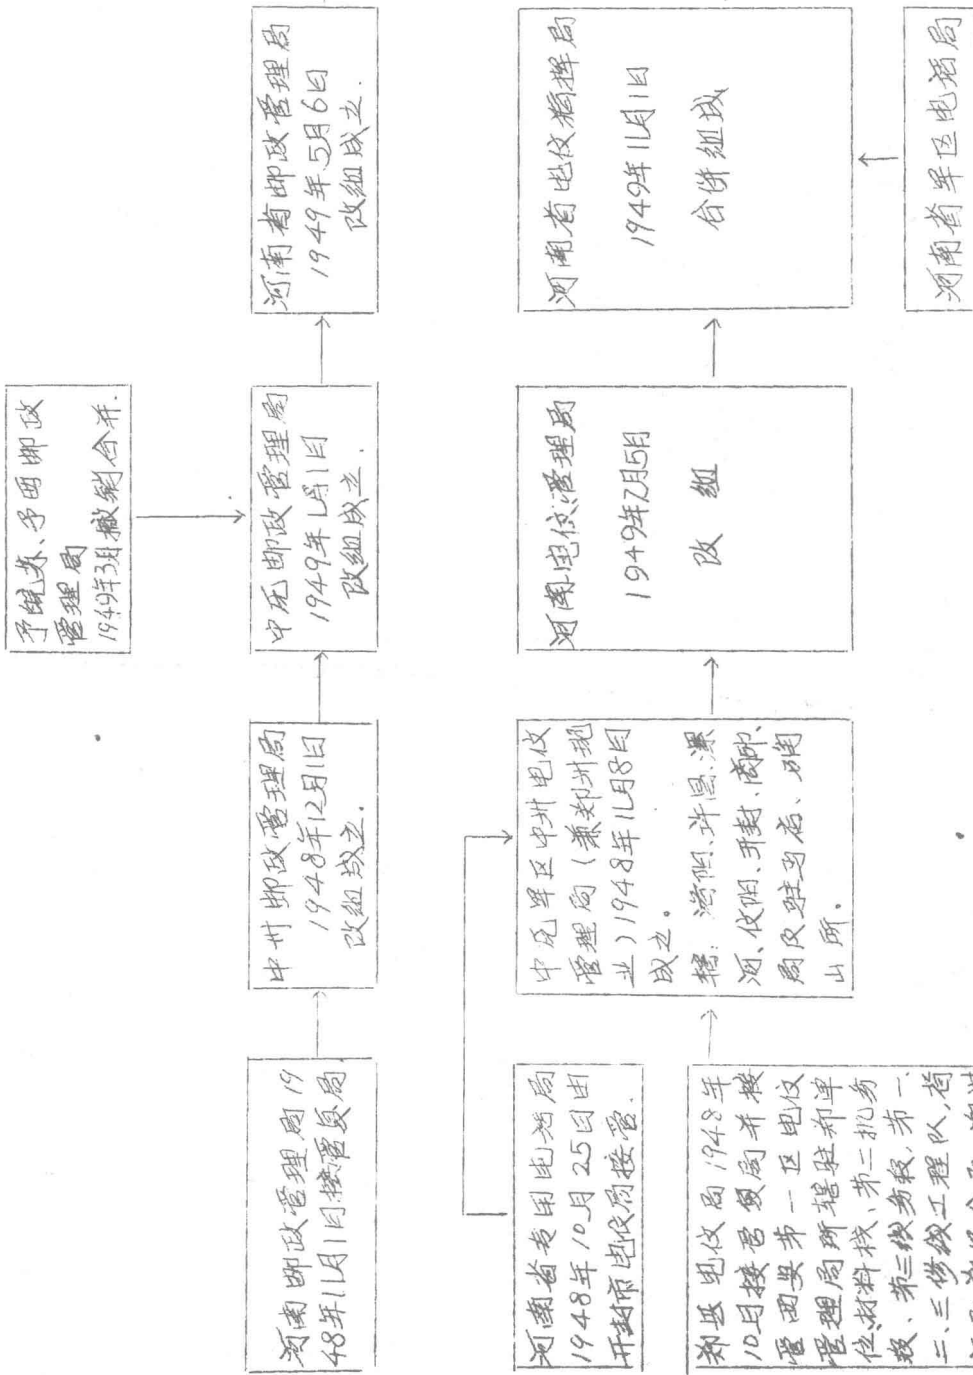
豫皖苏、豫西邮政管理局 1949年3月撤销合并.

河南邮政管理局1948年11月1日接管员局

中州邮政管理局 1948年12月1日 改组成立.

中原邮政管理局 1949年1月1日 改组成立.

河南省邮政管理局 1949年5月6日 改组成立.

河南省老闸电局 1948年10月25日由开封市电政局接管.

郑县电政局1948年10月接管员局并接管四县第一区电政管理局所辖驻郑单位材料栈、第二机务段、第三线务段、第一、二、三修线工程队,前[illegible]

中原军区中州电政管理局(兼郑州现业)1948年11月8日成立。辖:洛阳、许昌、漯河、信阳、开封、商邱、局及驻马店、确山所。

河南电信管理局 1949年7月5日 改组

河南省电信总局 1949年11月1日 合併组成

河南省军区电话局